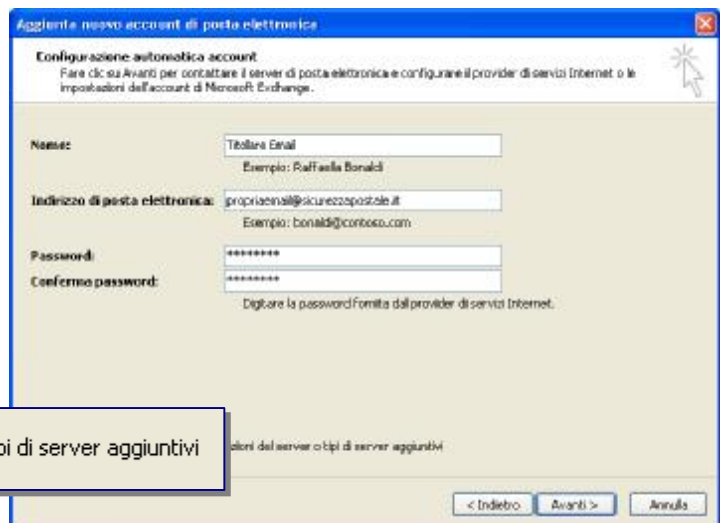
Aggiunta nuovo account di posta elettronica

Configurazione automatica account
Fare clic su Avanti per contattare il server di posta elettronica e configurare il provider di servizi Internet o le impostazioni dell'account di Microsoft Exchange.

Nome: Titolare Email
Esempio: Raffaella Bonaldi

Indirizzo di posta elettronica: propriaemail@sicurezzapostale.it
Esempio: bonaldi@contoso.com

Password: ********
Conferma password: ********
Digitare la password fornita dal provider di servizi Internet.

pi di server aggiuntivi

zioni del server o tipi di server aggiuntivi

< Indietro | Avanti > | Annulla